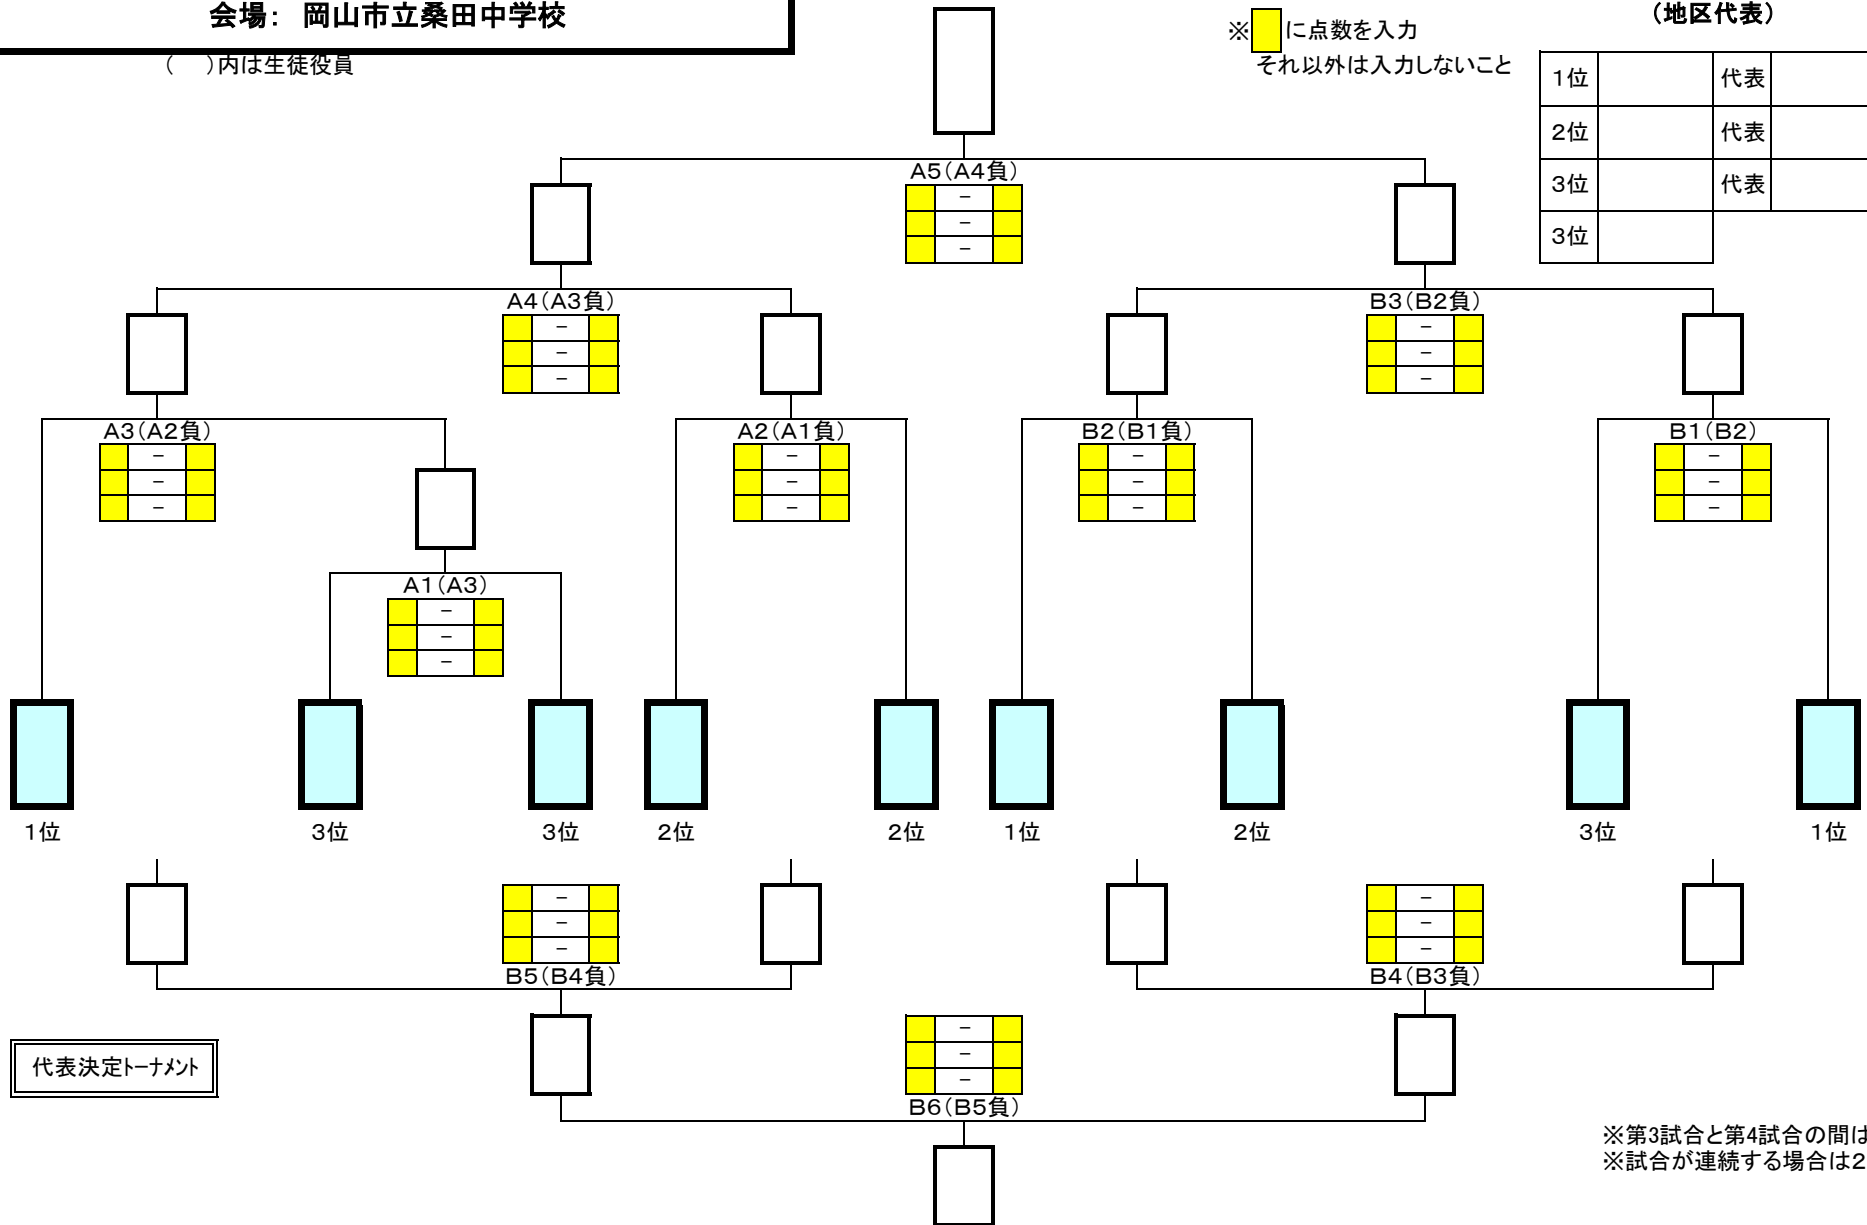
会場：岡山市立桑田中学校

（　）内は生徒役員

※　に点数を入力
それ以外は入力しないこと

（地区代表）

| 1位 | | 代表 | |
|---|---|---|---|
| 2位 | | 代表 | |
| 3位 | | 代表 | |
| 3位 | | | |

A5（A4負）
−
−
−

A4（A3負）
−
−
−

B3（B2負）
−
−
−

A3（A2負）
−
−
−

A2（A1負）
−
−
−

B2（B1負）
−
−
−

B1（B2）
−
−
−

A1（A3）
−
−
−

1位　3位　3位　2位　2位　1位　2位　3位　1位

−
−
−
B5（B4負）

−
−
−
B4（B3負）

代表決定トーナメント

−
−
−
B6（B5負）

※第3試合と第4試合の間は
※試合が連続する場合は2